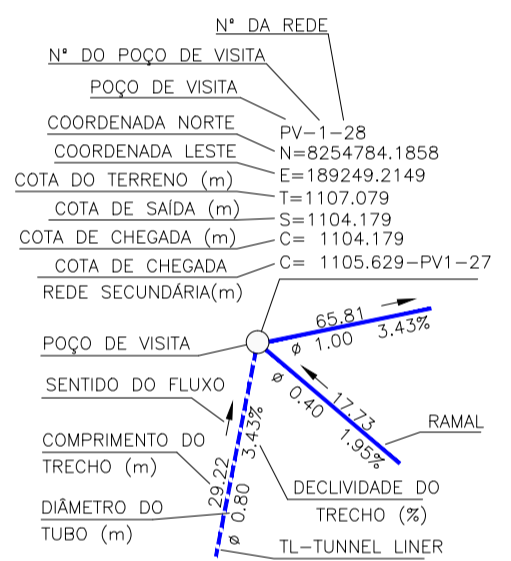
N° DA REDE

N° DO POÇO DE VISITA

POÇO DE VISITA

COORDENADA NORTE

COORDENADA LESTE

COTA DO TERRENO (m)

COTA DE SAÍDA (m)

COTA DE CHEGADA (m)

COTA DE CHEGADA REDE SECUNDÁRIA(m)

PV-1-28
N=8254784.1858
E=189249.2149
T=1107.079
S=1104.179
C= 1104.179
C= 1105.629-PV1-27

65.81
ø 1.00 3.43%

POÇO DE VISITA

SENTIDO DO FLUXO

ø 0.40
17.73
1.95%

RAMAL

COMPRIMENTO DO TRECHO (m)

29.22
3.43%
ø 0.80

DECLIVIDADE DO TRECHO (%)

DIÂMETRO DO TUBO (m)

TL-TUNNEL LINER